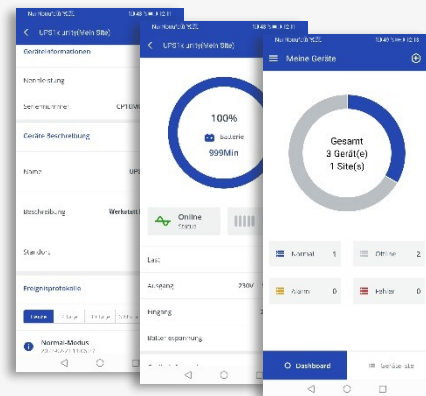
Nur Notrufe 15:32 | 10:48 12:11

UPS1(unit)(Mein Site)

Geräteinformationen

Nennleistung

Seriennummer CPT0M

Geräte Beschreibung

Name UPS

Beschreibung Werkstatt

Standort

Ereignisprotokolle

Heute

Normal-Modus

Nur Notrufe 15:32 | 10:48 12:11

UPS1(unit)(Mein Site)

100%

Batterie

999Min

Online
Status

Last

Ausgang 230V

Eingang

Batteriespannung

Nur Notrufe 15:32 | 10:49 12:11

Meine Geräte

Gesamt
3 Gerät(e)
1 Site(s)

Normal 1

Offline 2

Alarm 0

Fehler 0

Dashboard

Geräteliste